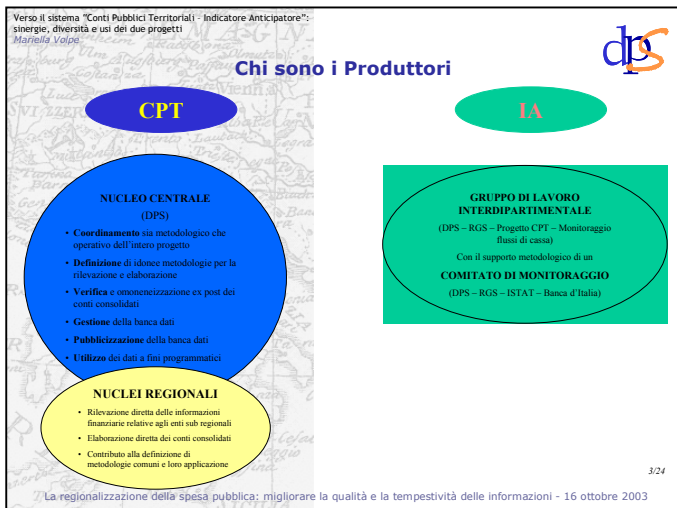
Verso il sistema "Conti Pubblici Territoriali - Indicatore Anticipatore": sinergie, diversità e usi dei due progetti
Mariella Volpe

dps

Chi sono i Produttori

CPT

IA

NUCLEO CENTRALE
(DPS)

• **Coordinamento** sia metodologico che operativo dell'intero progetto
• **Definizione** di idonee metodologie per la rilevazione e elaborazione
• **Verifica** e omoneneizzazione ex post dei conti consolidati
• **Gestione** della banca dati
• **Pubblicizzazione** della banca dati
• **Utilizzo** dei dati a fini programmatici

NUCLEI REGIONALI

• Rilevazione diretta delle informazioni finanziarie relative agli enti sub regionali
• Elaborazione diretta dei conti consolidati
• Contributo alla definizione di metodologie comuni e loro applicazione

GRUPPO DI LAVORO INTERDIPARTIMENTALE
(DPS – RGS – Progetto CPT – Monitoraggio flussi di cassa)
Con il supporto metodologico di un
COMITATO DI MONITORAGGIO
(DPS – RGS – ISTAT – Banca d'Italia)

3/24

La regionalizzazione della spesa pubblica: migliorare la qualità e la tempestività delle informazioni - 16 ottobre 2003